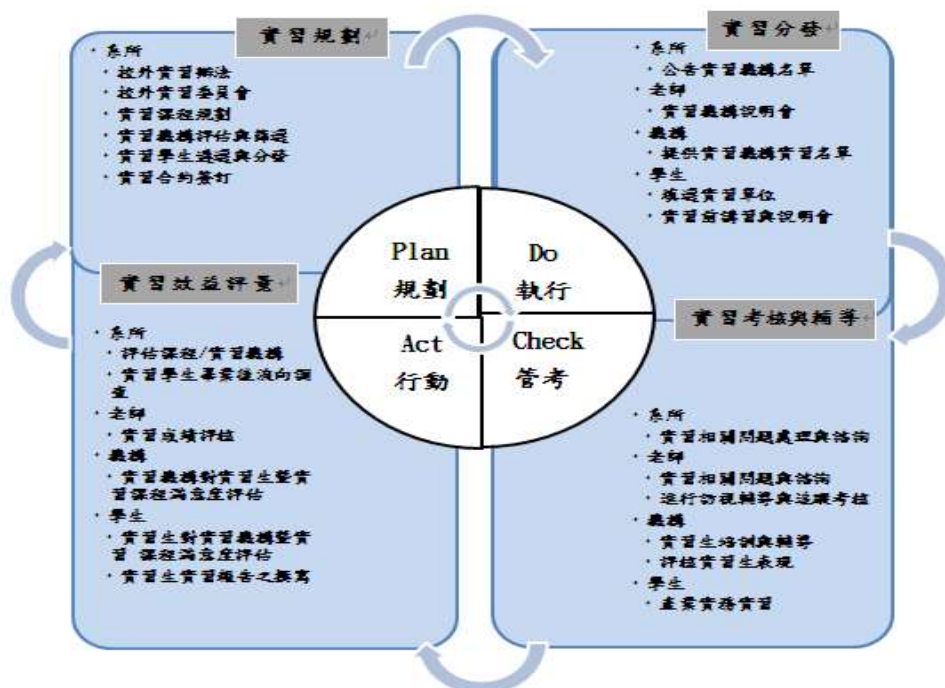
實習規劃

• 系所
• 校外實習辦法
• 校外實習委員會
• 實習課程規劃
• 實習機構評估與篩選
• 實習學生遴選與分發
• 實習合約簽訂

實習分發

• 系所
• 公告實習機構名單
• 老師
• 實習機構說明會
• 機構
• 提供實習機構實習名單
• 學生
• 填選實習單位
• 實習前講習與說明會

Plan
規劃

Do
執行

Act
行動

Check
管考

實習效益評量

• 系所
• 評估課程/實習機構
• 實習學生畢業後流向調查
• 老師
• 實習成績評核
• 機構
• 實習機構對實習生暨實習課程滿意度評估
• 學生
• 實習生對實習機構暨實習 課程滿意度評估
• 實習生實習報告之撰寫

實習考核與輔導

• 系所
• 實習相關問題處理與諮詢
• 老師
• 實習相關問題與諮詢
• 進行訪視輔導與追蹤考核
• 機構
• 實習生培訓與輔導
• 評核實習生表現
• 學生
• 產業實務實習